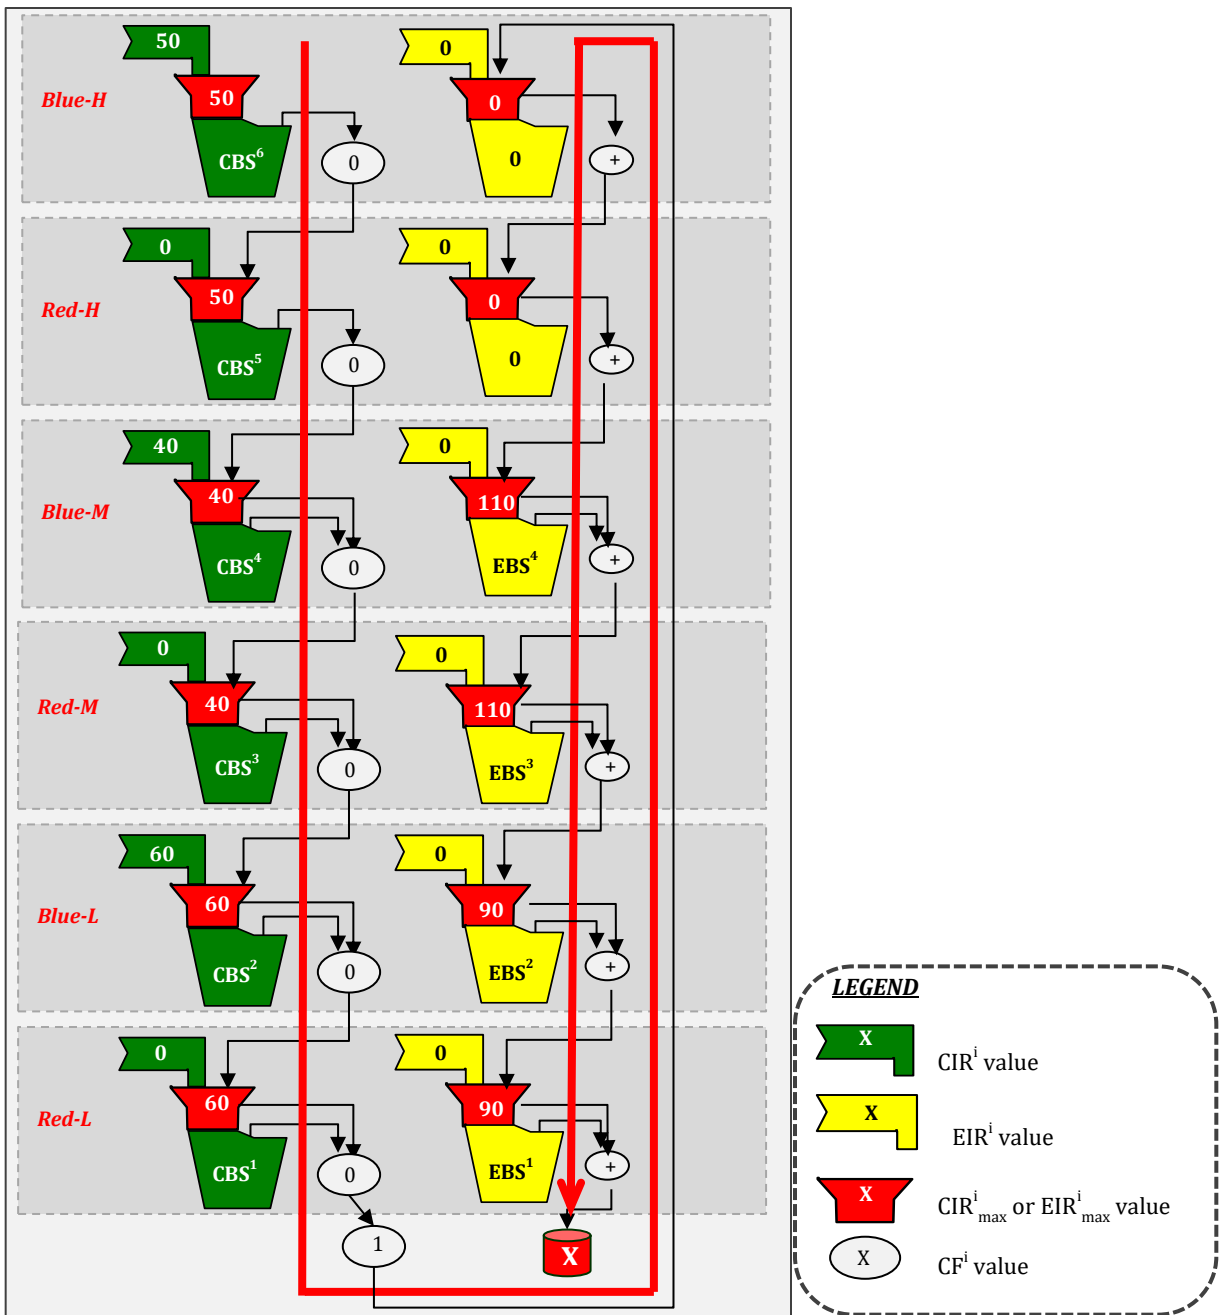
Blue-H
50
50
CBS$^6$
0
0
0
0
+

Red-H
0
50
CBS$^5$
0
0
0
0
+

Blue-M
40
40
CBS$^4$
0
0
110
EBS$^4$
+

Red-M
0
40
CBS$^3$
0
0
110
EBS$^3$
+

Blue-L
60
60
CBS$^2$
0
0
90
EBS$^2$
+

Red-L
0
60
CBS$^1$
0
0
90
EBS$^1$
+

1
X

LEGEND
X CIR$^i$ value
X EIR$^i$ value
X CIR$^i_{max}$ or EIR$^i_{max}$ value
X CF$^i$ value